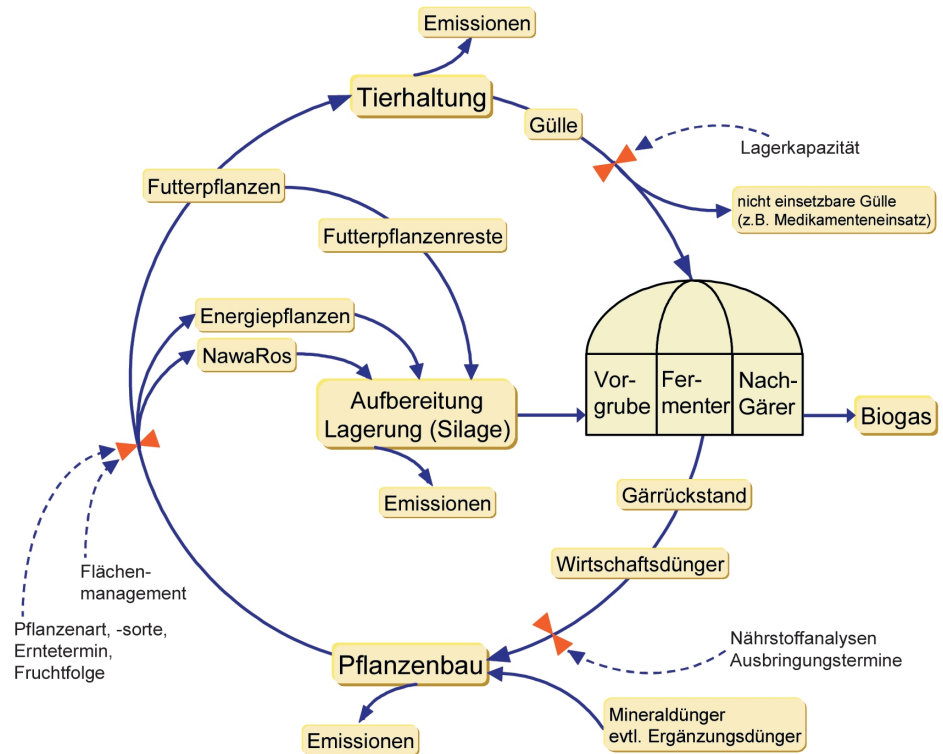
Emissionen

Tierhaltung

Gülle

Lagerkapazität

nicht einsetzbare Gülle (z.B. Medikamenteneinsatz)

Futterpflanzen

Futterpflanzenreste

Energiepflanzen

NawaRos

Aufbereitung Lagerung (Silage)

Vorgrube

Fermenter

Nach-Gärer

Biogas

Emissionen

Gärrückstand

Wirtschaftsdünger

Flächenmanagement

Pflanzenart, -sorte, Erntetermin, Fruchtfolge

Nährstoffanalysen Ausbringungstermine

Pflanzenbau

Mineraldünger evtl. Ergänzungsdünger

Emissionen